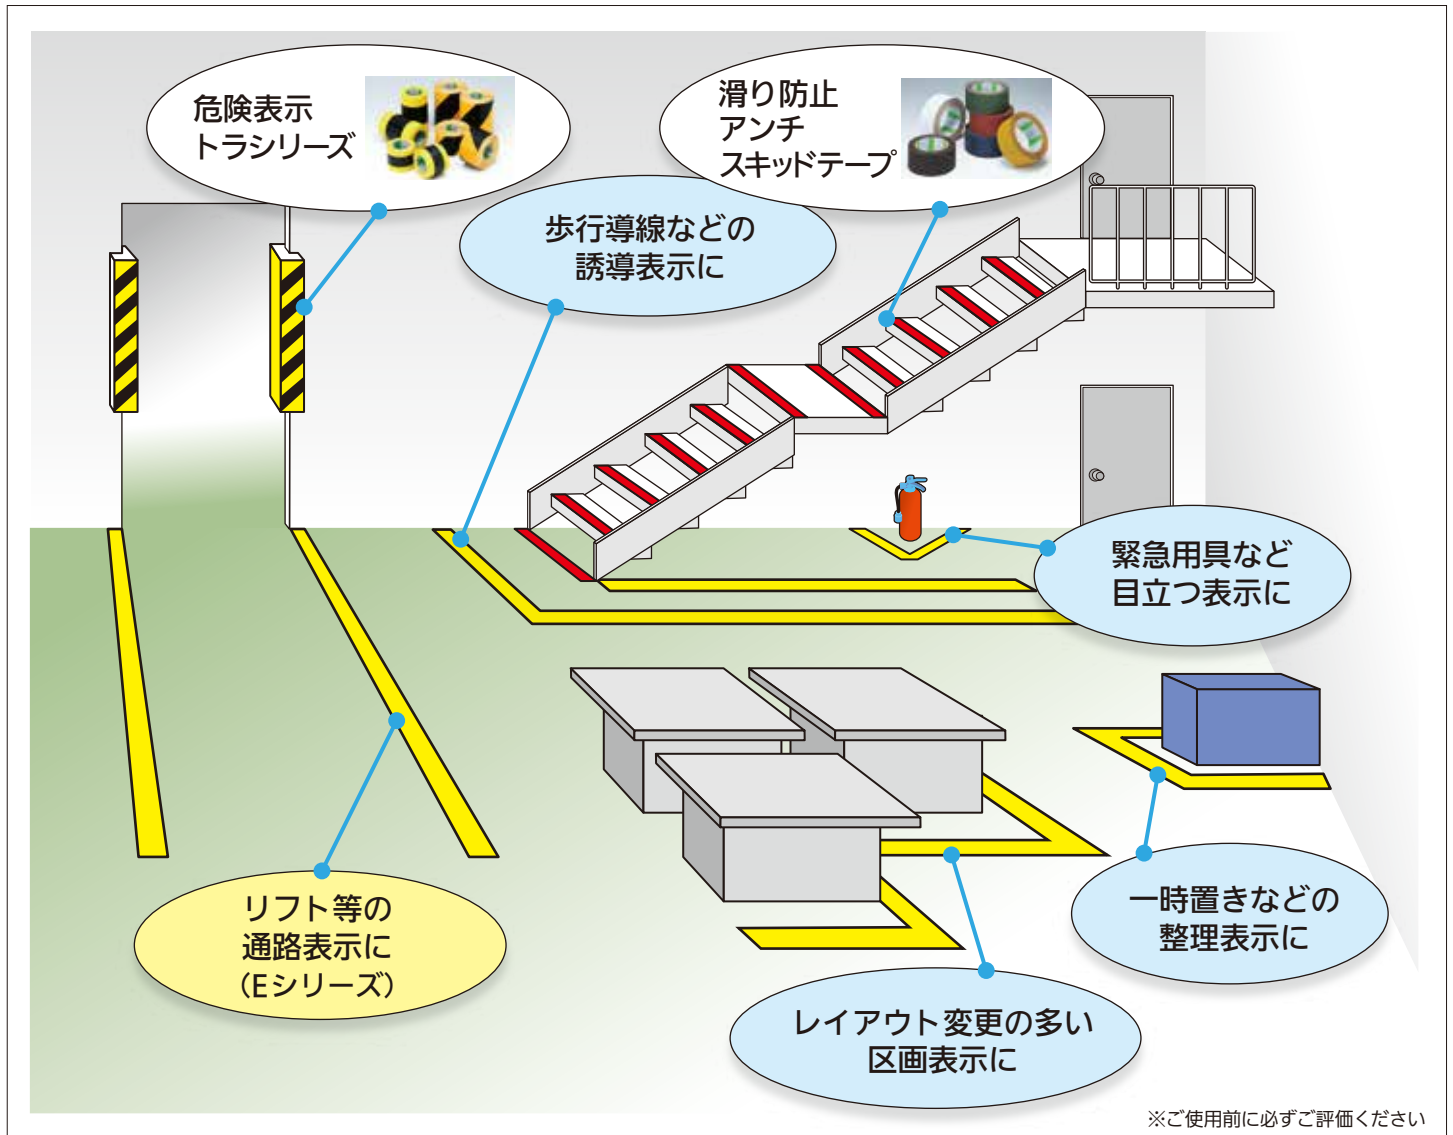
危険表示
トラシリーズ

滑り防止
アンチ
スキッドテープ

歩行導線などの
誘導表示に

緊急用具など
目立つ表示に

リフト等の
通路表示に
(Eシリーズ)

一時置きなどの
整理表示に

レイアウト変更の多い
区画表示に

※ご使用前に必ずご評価ください